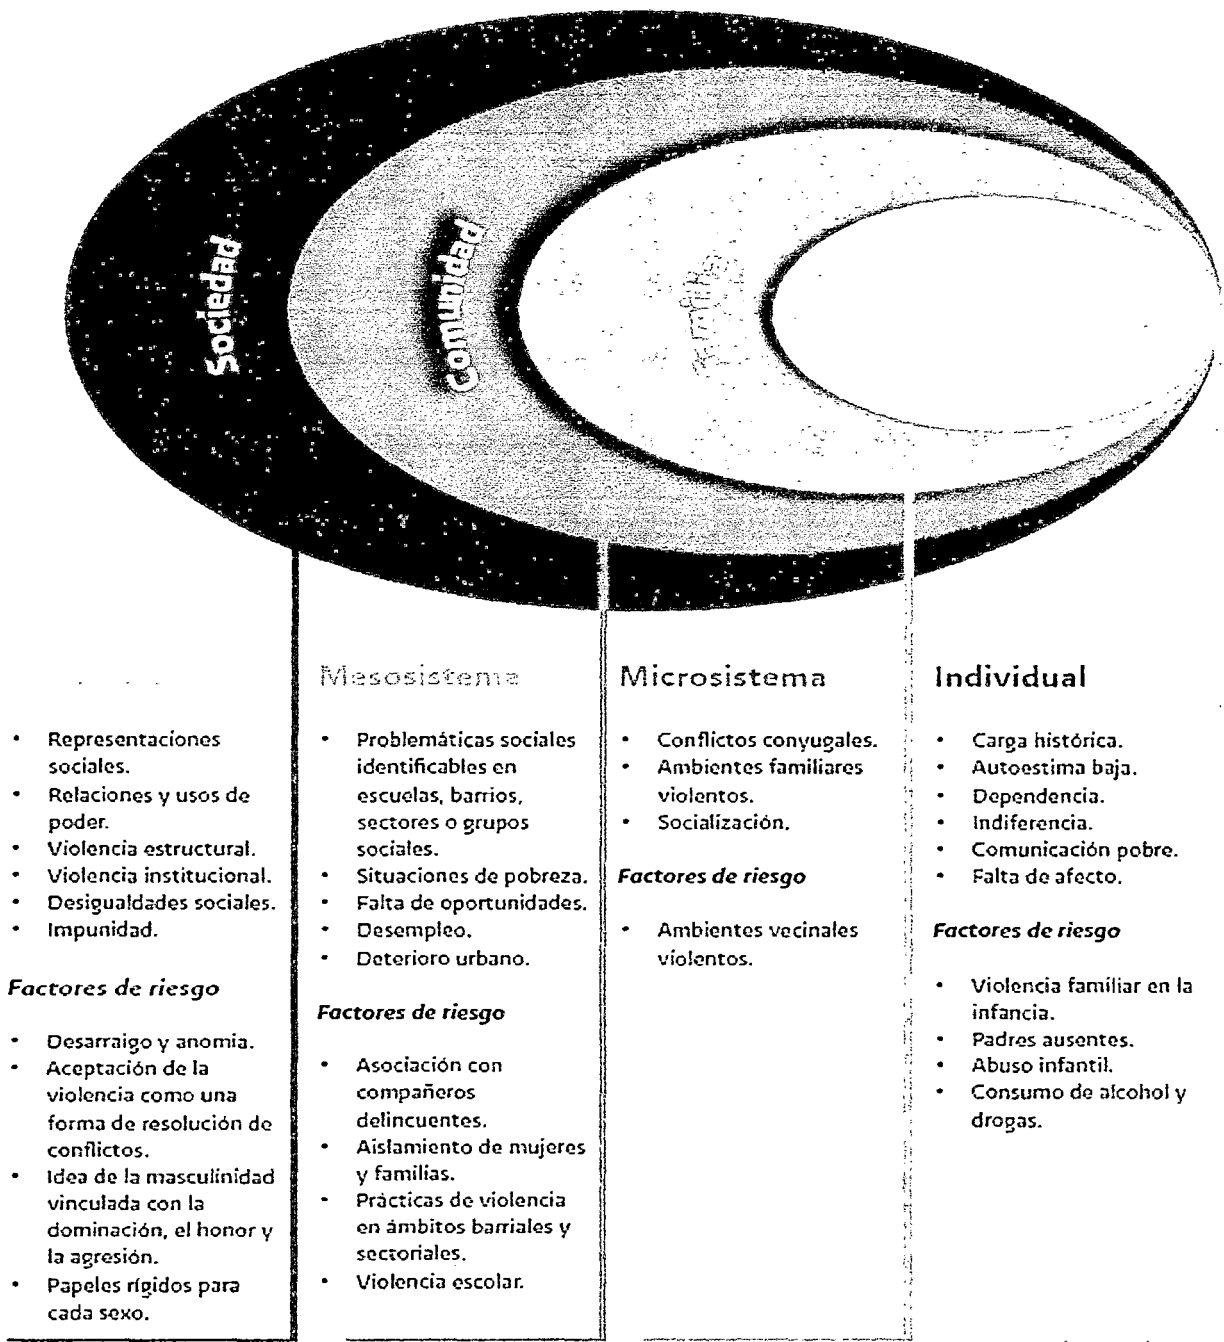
Sociedad

Comunidad

Familia

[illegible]

- Representaciones sociales.
- Relaciones y usos de poder.
- Violencia estructural.
- Violencia institucional.
- Desigualdades sociales.
- Impunidad.

*Factores de riesgo*

- Desarraigo y anomia.
- Aceptación de la violencia como una forma de resolución de conflictos.
- Idea de la masculinidad vinculada con la dominación, el honor y la agresión.
- Papeles rígidos para cada sexo.

Mesosistema

- Problemáticas sociales identificables en escuelas, barrios, sectores o grupos sociales.
- Situaciones de pobreza.
- Falta de oportunidades.
- Desempleo.
- Deterioro urbano.

*Factores de riesgo*

- Asociación con compañeros delincuentes.
- Aislamiento de mujeres y familias.
- Prácticas de violencia en ámbitos barriales y sectoriales.
- Violencia escolar.

Microsistema

- Conflictos conyugales.
- Ambientes familiares violentos.
- Socialización.

*Factores de riesgo*

- Ambientes vecinales violentos.

Individual

- Carga histórica.
- Autoestima baja.
- Dependencia.
- Indiferencia.
- Comunicación pobre.
- Falta de afecto.

*Factores de riesgo*

- Violencia familiar en la infancia.
- Padres ausentes.
- Abuso infantil.
- Consumo de alcohol y drogas.